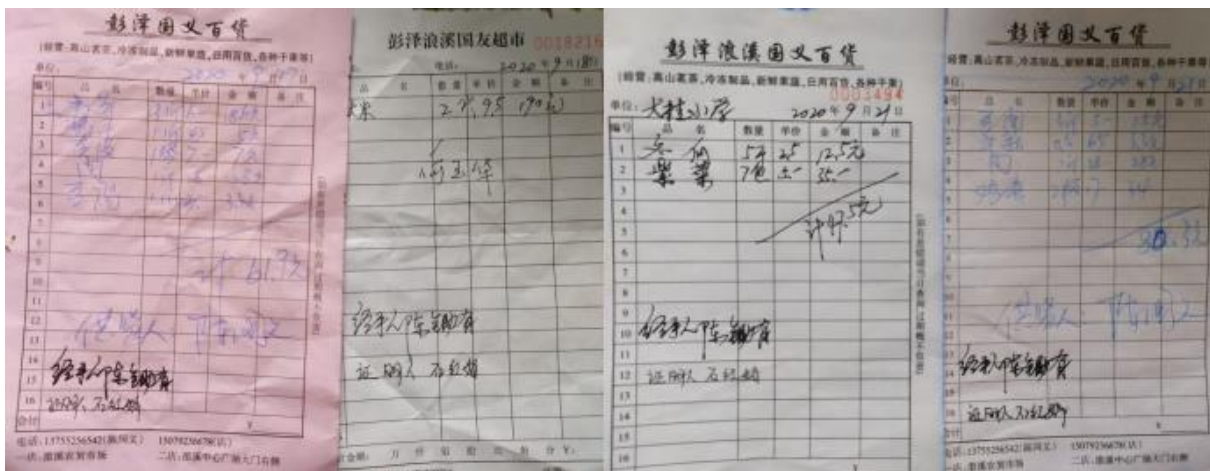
彭泽国义百货

(经营:高山茗茶,冷冻制品,新鲜果蔬,日用百货,各种干果等)

单位:

2020年9月7日

| 编号 | 品名 | 数量 | 单价 | 金额 | 备注 |
|---|---|---|---|---|---|
| 1 | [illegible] | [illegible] | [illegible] | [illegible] | |
| 2 | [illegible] | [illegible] | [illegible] | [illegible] | |
| 3 | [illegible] | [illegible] | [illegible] | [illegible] | |
| 4 | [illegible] | | | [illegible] | |
| 5 | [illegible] | | | | |
| 6 | | | | | |
| 7 | | | | | |
| 8 | | | | | |
| 9 | | | | | |
| 10 | | | | | |
| 11 | | | | | |
| 12 | | | | | |
| 13 | | | | | |
| 14 | | | | | |
| 15 | | | | | |
| 16 | | | | | |
| 合计 | | | | | |

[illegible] 61.7元

证明人 陈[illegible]

经手人 陈鹏霄

证明人 石红娟

电话:13755256542(陈国义) 15079256670(汪)

一店:浪溪农贸市场 二店:浪溪中心广场大门右侧

彭泽浪溪国友超市 0018215

单位:

2020年9月18日

| 品名 | 数量 | 单价 | 金额 | 备注 |
|---|---|---|---|---|
| 大米 | 2 | 95 | 190元 | |

(以上实收)

经手人 陈鹏霄

证明人 石红娟

合计金额: 万 仟 佰 拾 元 角 分

彭泽浪溪国义百货

(经营:高山茗茶,冷冻制品,新鲜果蔬,日用百货,各种干果等)

0003494

单位:大桂小学

2020年9月24日

| 编号 | 品名 | 数量 | 单价 | 金额 | 备注 |
|---|---|---|---|---|---|
| 1 | 茶油 | 5斤 | 25 | 125元 | |
| 2 | 粟米 | 7包 | 5 | 35 | |
| 3 | | | | | |
| 4 | | | | | |
| 5 | | | | | |
| 6 | | | | | |
| 7 | | | | | |
| 8 | | | | | |
| 9 | | | | | |
| 10 | | | | | |
| 11 | | | | | |
| 12 | | | | | |
| 13 | | | | | |
| 14 | | | | | |
| 15 | | | | | |
| 16 | | | | | |

计160元

经手人 陈鹏霄

证明人 石红娟

彭泽国义百货

(经营:高山茗茶,冷冻制品,新鲜果蔬,日用百货,各种干果等)

2020年9月25日

| 编号 | 品名 | 数量 | 单价 | 金额 | 备注 |
|---|---|---|---|---|---|
| 1 | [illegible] | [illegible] | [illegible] | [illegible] | |
| 2 | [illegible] | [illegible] | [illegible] | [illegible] | |
| 3 | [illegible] | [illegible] | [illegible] | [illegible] | |
| 4 | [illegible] | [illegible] | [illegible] | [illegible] | |

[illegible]

证明人 陈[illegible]

经手人 陈鹏霄

证明人 石红娟

电话:13755256542(陈国义) 15079256670(汪)

一店:浪溪农贸市场 二店:浪溪中心广场大门右侧